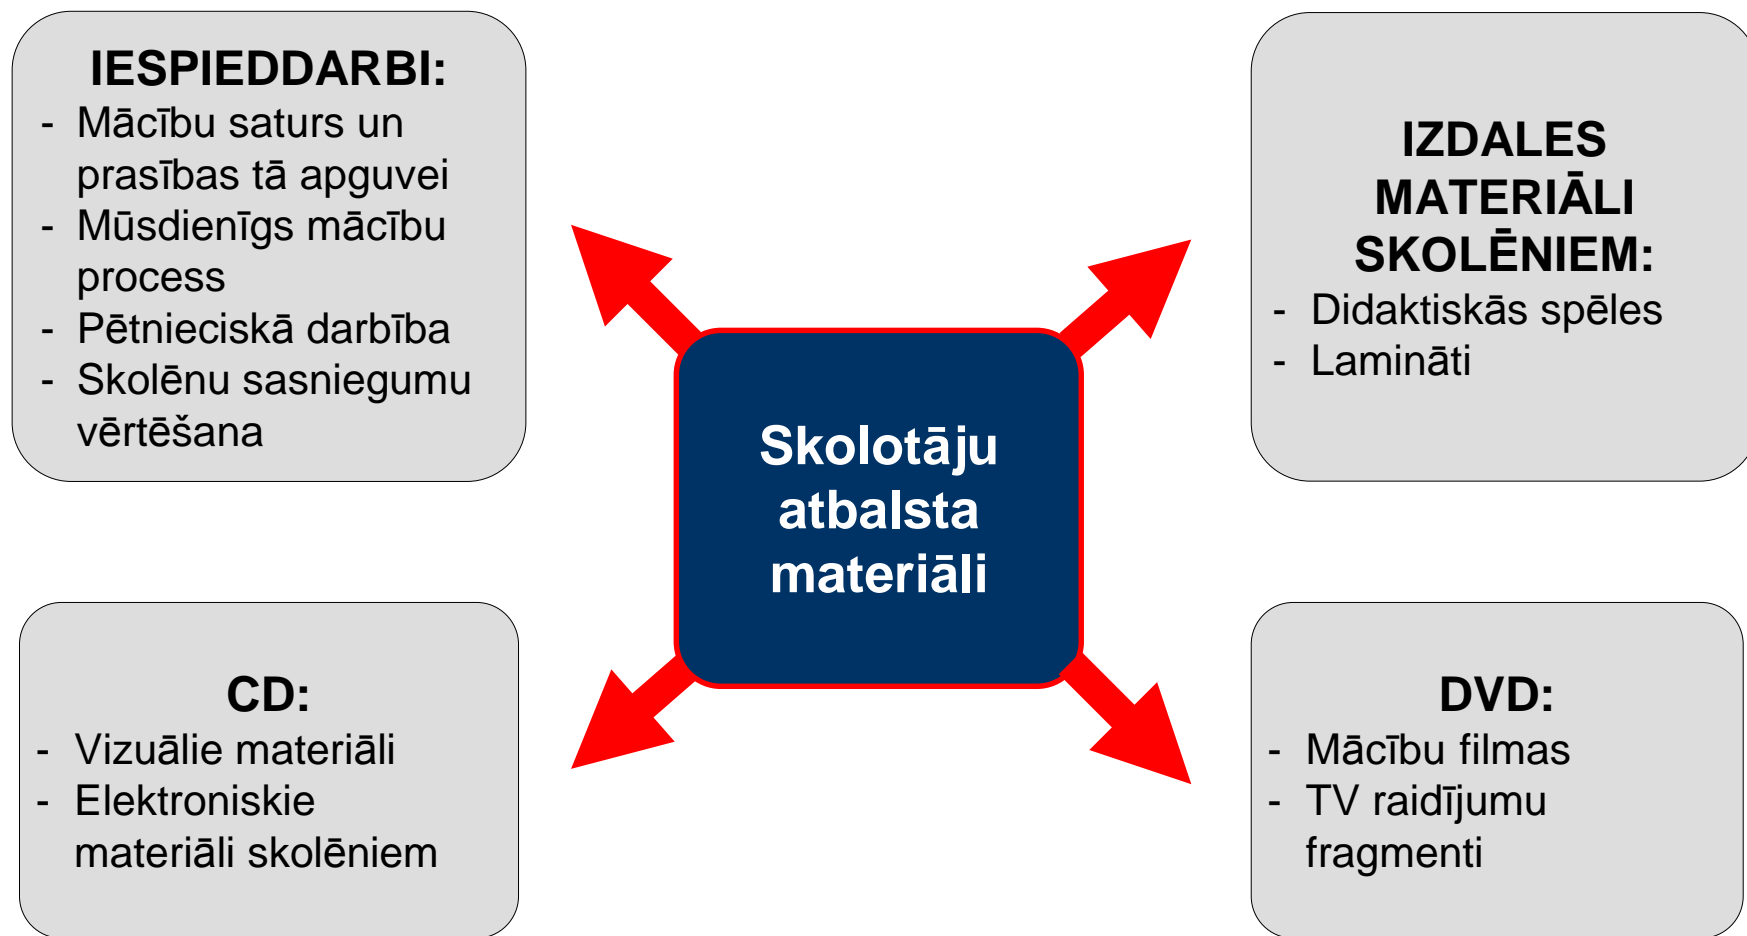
IESPIEDDARBI:
- Mācību saturs un prasības tā apguvei
- Mūsdienīgs mācību process
- Pētnieciskā darbība
- Skolēnu sasniegumu vērtēšana

IZDALES MATERIĀLI SKOLĒNIEM:
- Didaktiskās spēles
- Lamināti

Skolotāju atbalsta materiāli

CD:
- Vizuālie materiāli
- Elektroniskie materiāli skolēniem

DVD:
- Mācību filmas
- TV raidījumu fragmenti